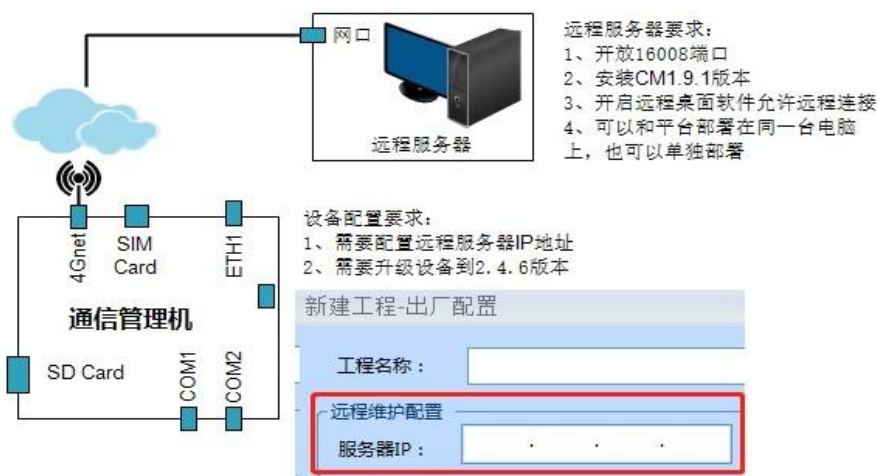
网口

远程服务器

远程服务器要求：
1、开放16008端口
2、安装CM1.9.1版本
3、开启远程桌面软件允许远程连接
4、可以和平台部署在同一台电脑上，也可以单独部署

4Gnet
SIM Card
ETH1
通信管理机
SD Card
COM1
COM2

设备配置要求：
1、需要配置远程服务器IP地址
2、需要升级设备到2.4.6版本

新建工程-出厂配置

工程名称：

远程维护配置

服务器IP：
. . .